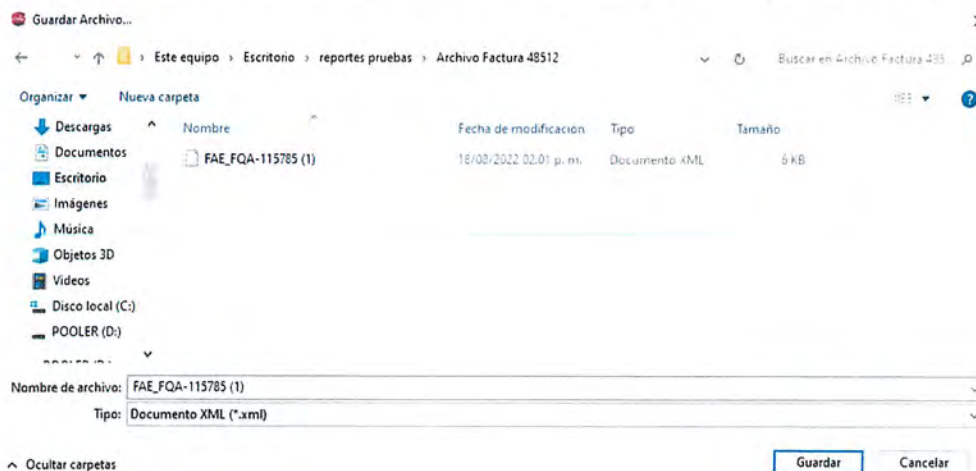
Guardar Archivo...

Este equipo › Escritorio › reportes pruebas › Archivo Factura 48512

Buscar en Archivo Factura 485

Organizar ▾ Nueva carpeta

Descargas
Documentos
Escritorio
Imágenes
Música
Objetos 3D
Videos
Disco local (C:)
POOLER (D:)
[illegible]

| Nombre | Fecha de modificación | Tipo | Tamaño |
|---|---|---|---|
| FAE_FQA-115785 (1) | 18/08/2022 02:01 p. m. | Documento XML | 6 KB |

Nombre de archivo: FAE_FQA-115785 (1)
Tipo: Documento XML (*.xml)

Ocultar carpetas

Guardar Cancelar